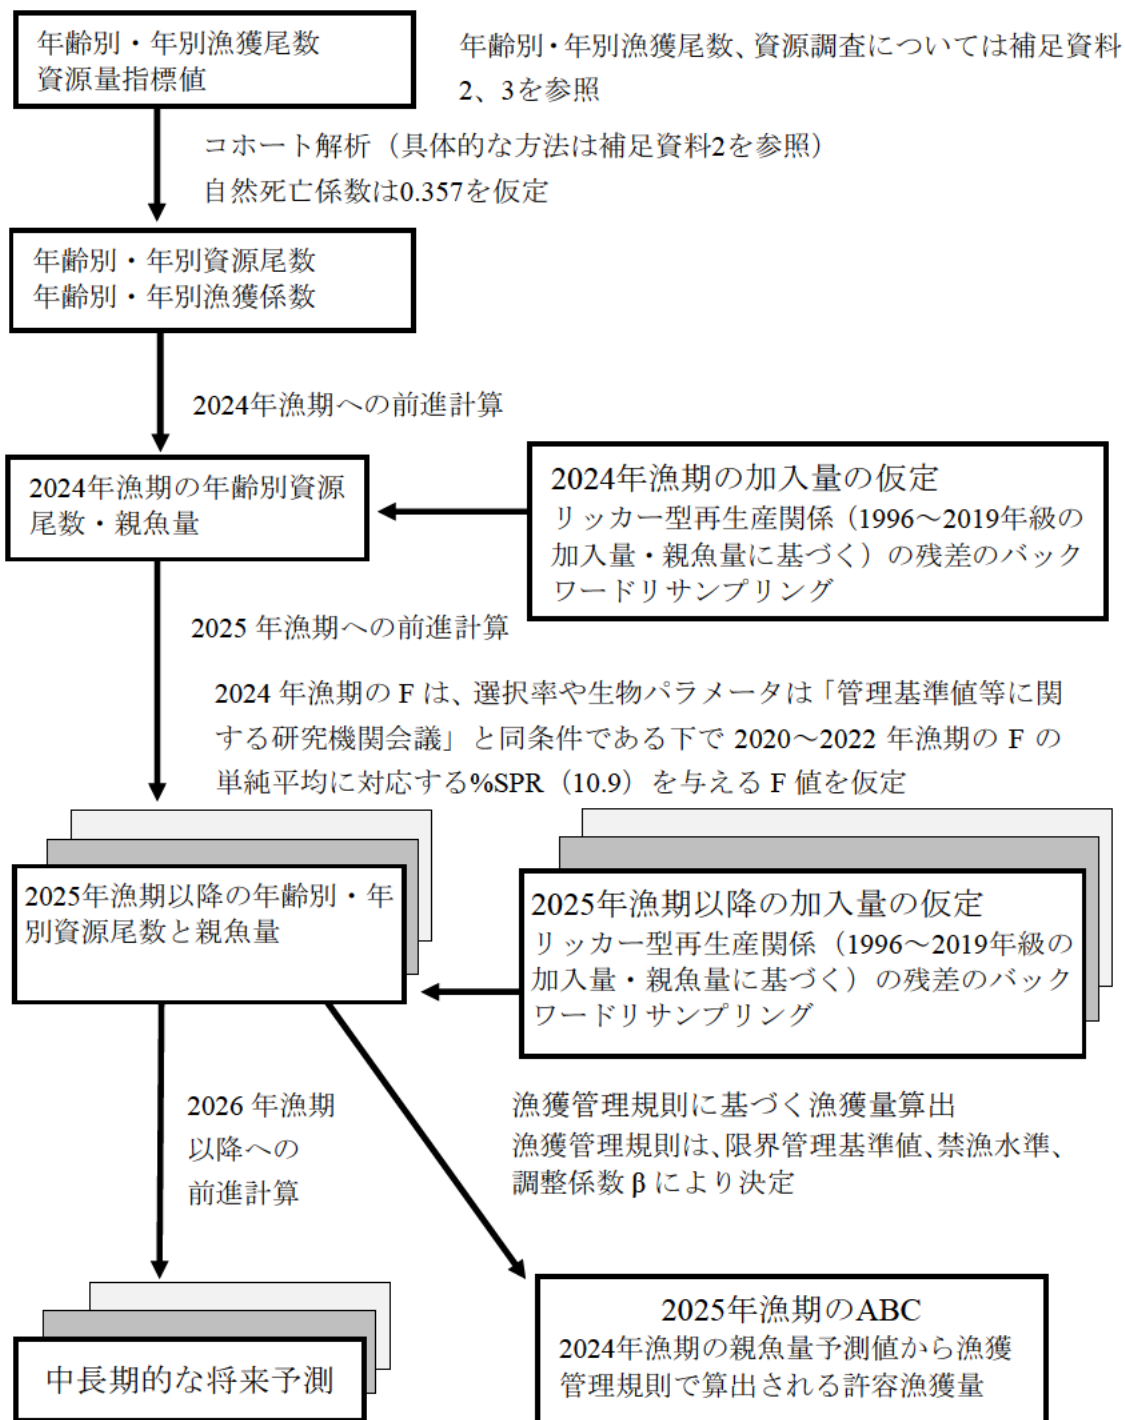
年齢別・年別漁獲尾数
資源量指標値

年齢別・年別漁獲尾数、資源調査については補足資料2、3を参照

コホート解析（具体的な方法は補足資料2を参照）
自然死亡係数は0.357を仮定

年齢別・年別資源尾数
年齢別・年別漁獲係数

2024年漁期への前進計算

2024年漁期の年齢別資源尾数・親魚量

2024年漁期の加入量の仮定
リッカー型再生産関係（1996～2019年級の加入量・親魚量に基づく）の残差のバックワードリサンプリング

2025 年漁期への前進計算

2024 年漁期の F は、選択率や生物パラメータは「管理基準値等に関する研究機関会議」と同条件である下で 2020～2022 年漁期の F の単純平均に対応する%SPR（10.9）を与える F 値を仮定

2025年漁期以降の年齢別・年別資源尾数と親魚量

2025年漁期以降の加入量の仮定
リッカー型再生産関係（1996～2019年級の加入量・親魚量に基づく）の残差のバックワードリサンプリング

2026 年漁期以降への前進計算

漁獲管理規則に基づく漁獲量算出
漁獲管理規則は、限界管理基準値、禁漁水準、調整係数 β により決定

中長期的な将来予測

2025年漁期のABC
2024年漁期の親魚量予測値から漁獲管理規則で算出される許容漁獲量